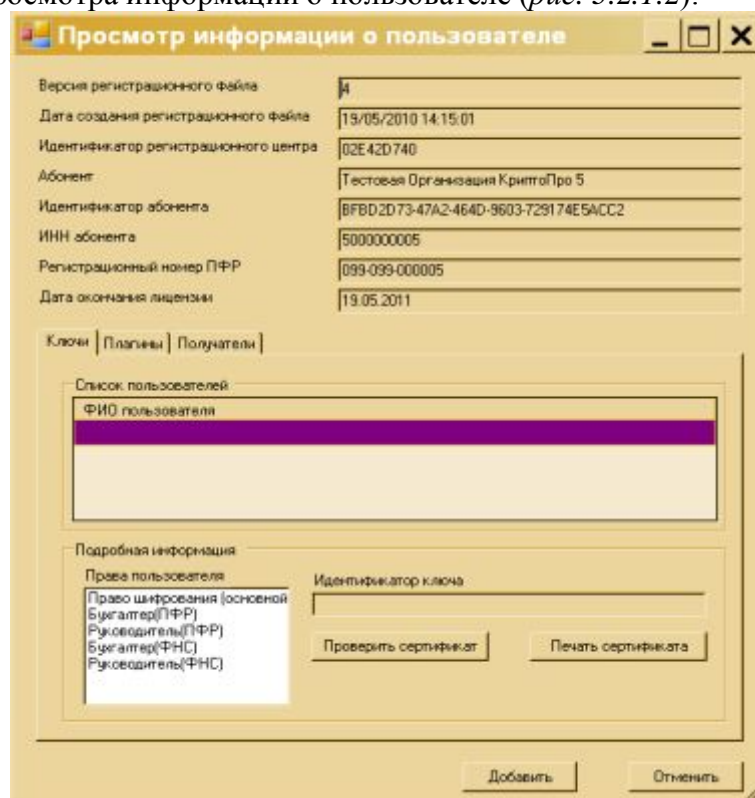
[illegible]осмотра информации о пользователе (рис. 3.2.1.2).

Просмотр информации о пользователе

Версия регистрационного файла | 4
Дата создания регистрационного файла | 19/05/2010 14:15:01
Идентификатор регистрационного центра | 02E42D740
Абонент | Тестовая Организация КриптоПро 5
Идентификатор абонента | BFBD2D73-47A2-464D-9603-729174E5ACC2
ИНН абонента | 5000000005
Регистрационный номер ПФР | 099-099-000005
Дата окончания лицензии | 19.05.2011

Ключи | Плагины | Получатели

Список пользователей
ФИО пользователя

Подробная информация
Права пользователя
Право шифрования (основной
Бухгалтер(ПФР)
Руководитель(ПФР)
Бухгалтер(ФНС)
Руководитель(ФНС)

Идентификатор ключа

Проверить сертификат
Печать сертификата

Добавить
Отменить